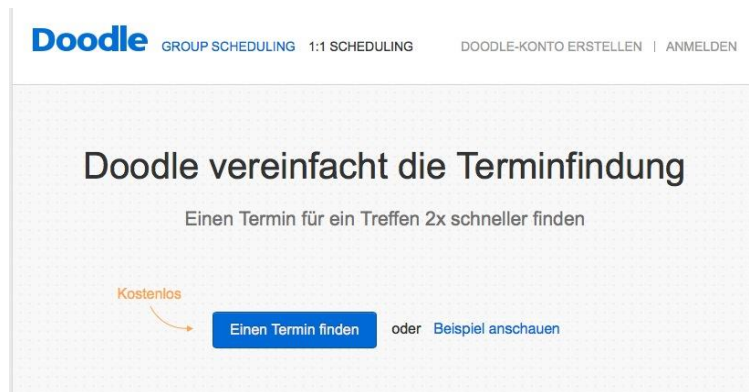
Doodle GROUP SCHEDULING 1:1 SCHEDULING DOODLE-KONTO ERSTELLEN | ANMELDEN

Doodle vereinfacht die Terminfindung

Einen Termin für ein Treffen 2x schneller finden

Kostenlos

Einen Termin finden oder Beispiel anschauen